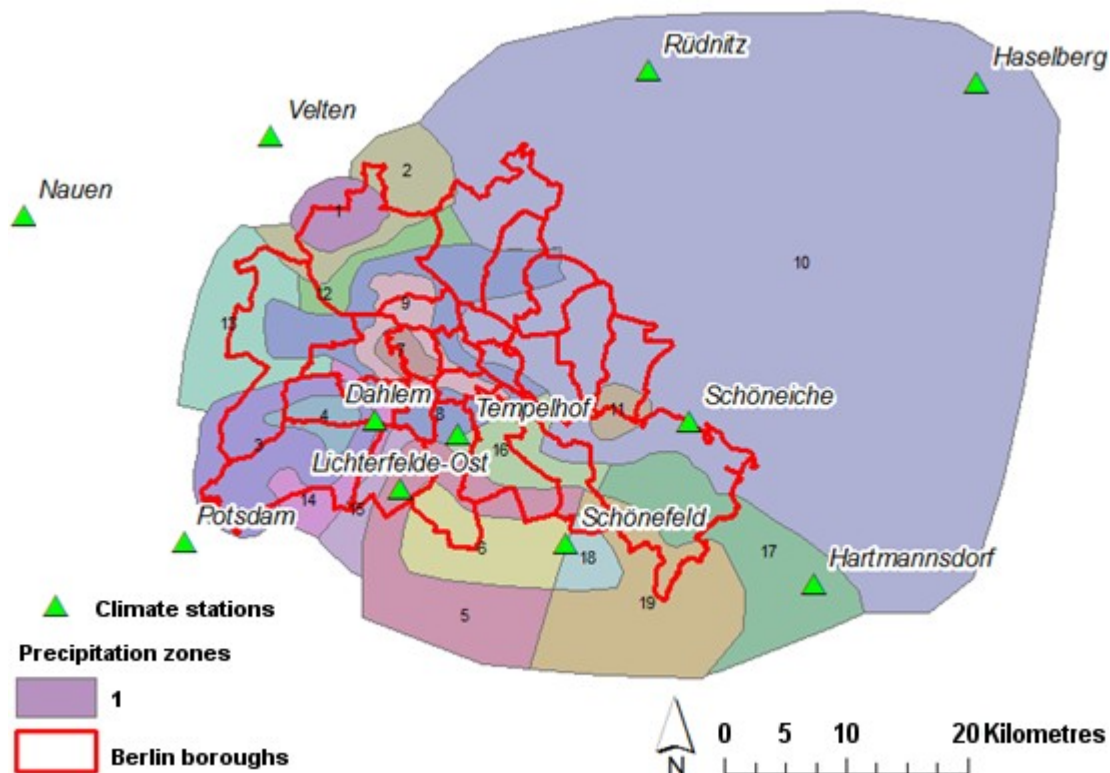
Rüdnitz
Haselberg
Velten
Nauen
2
1
10
12
13
9
7
Dahlem
Tempelhof
11
Schöneiche
4
8
3
16
Lichterfelde-Ost
14
15
Potsdam
Schönefeld
6
18
17
Hartmannsdorf
5
19

Climate stations
Precipitation zones
1
Berlin boroughs
N
0 5 10 20 Kilometres